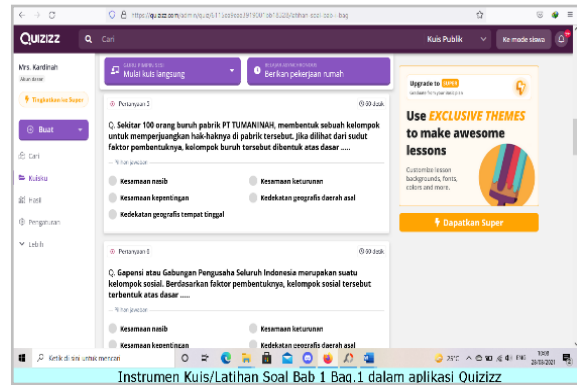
https://quizizz.com/admin/quiz/6113cd9ca29190f/bb1220/latihan-soal-ppkn-bag

QUIZIZZ Cari Kuis Publik Ke mode siswa

Mrs. Kardinah
Akun dasar

Tingkatkan ke Super

Buat

Cari

Kuisku

Hasil

Pengaturan

Lebih

Mulai kuis langsung

Berikan pekerjaan rumah

Pertanyaan 3 30 detik

Q. Sekitar 100 orang buruh pabrik PT TUMANINAH, membentuk sebuah kelompok untuk memperjuangkan hak-haknya di pabrik tersebut. Jika dilihat dari sudut faktor pembentuknya, kelompok buruh tersebut dibentuk atas dasar .....

Kesamaan nasib

Kesamaan keturunan

Kesamaan kepentingan

Kedekatan geografis daerah asal

Kedekatan geografis tempat tinggal

Pertanyaan 4 30 detik

Q. Gapensi atau Gabungan Pengusaha Seluruh Indonesia merupakan suatu kelompok sosial. Berdasarkan faktor pembentuknya, kelompok sosial tersebut terbentuk atas dasar .....

Kesamaan nasib

Kesamaan keturunan

Kesamaan kepentingan

Kedekatan geografis daerah asal

Upgrade to SUPER

Use EXCLUSIVE THEMES to make awesome lessons

Customize lesson backgrounds, fonts, colors and more.

Dapatkan Super

Ketik di sini untuk mencari

29°C

Instrumen Kuis/Latihan Soal Bab 1 Bag.1 dalam aplikasi Quizizz